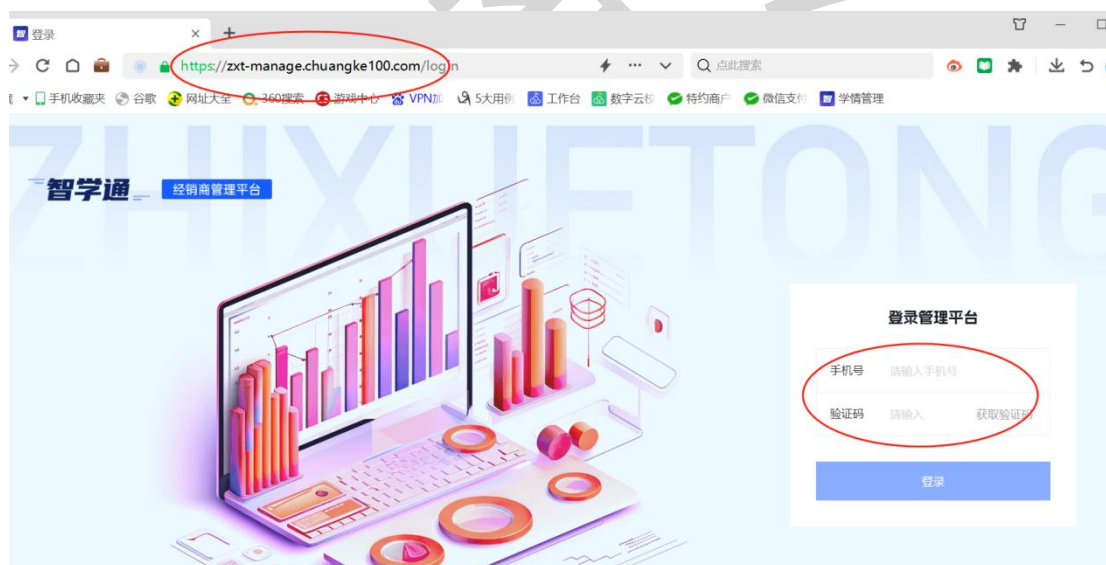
登录 ×  +

https://zxt-manage.chuangke100.com/login

点此搜索

手机收藏夹 谷歌 网址大全 360搜索 游戏中心 VPN加 5大用例 工作台 数字云校 特约商户 微信支付 学情管理

ZHIXUETONG

智学通 经销商管理平台

登录管理平台

手机号 请输入手机号

验证码 请输入 获取验证码

登录